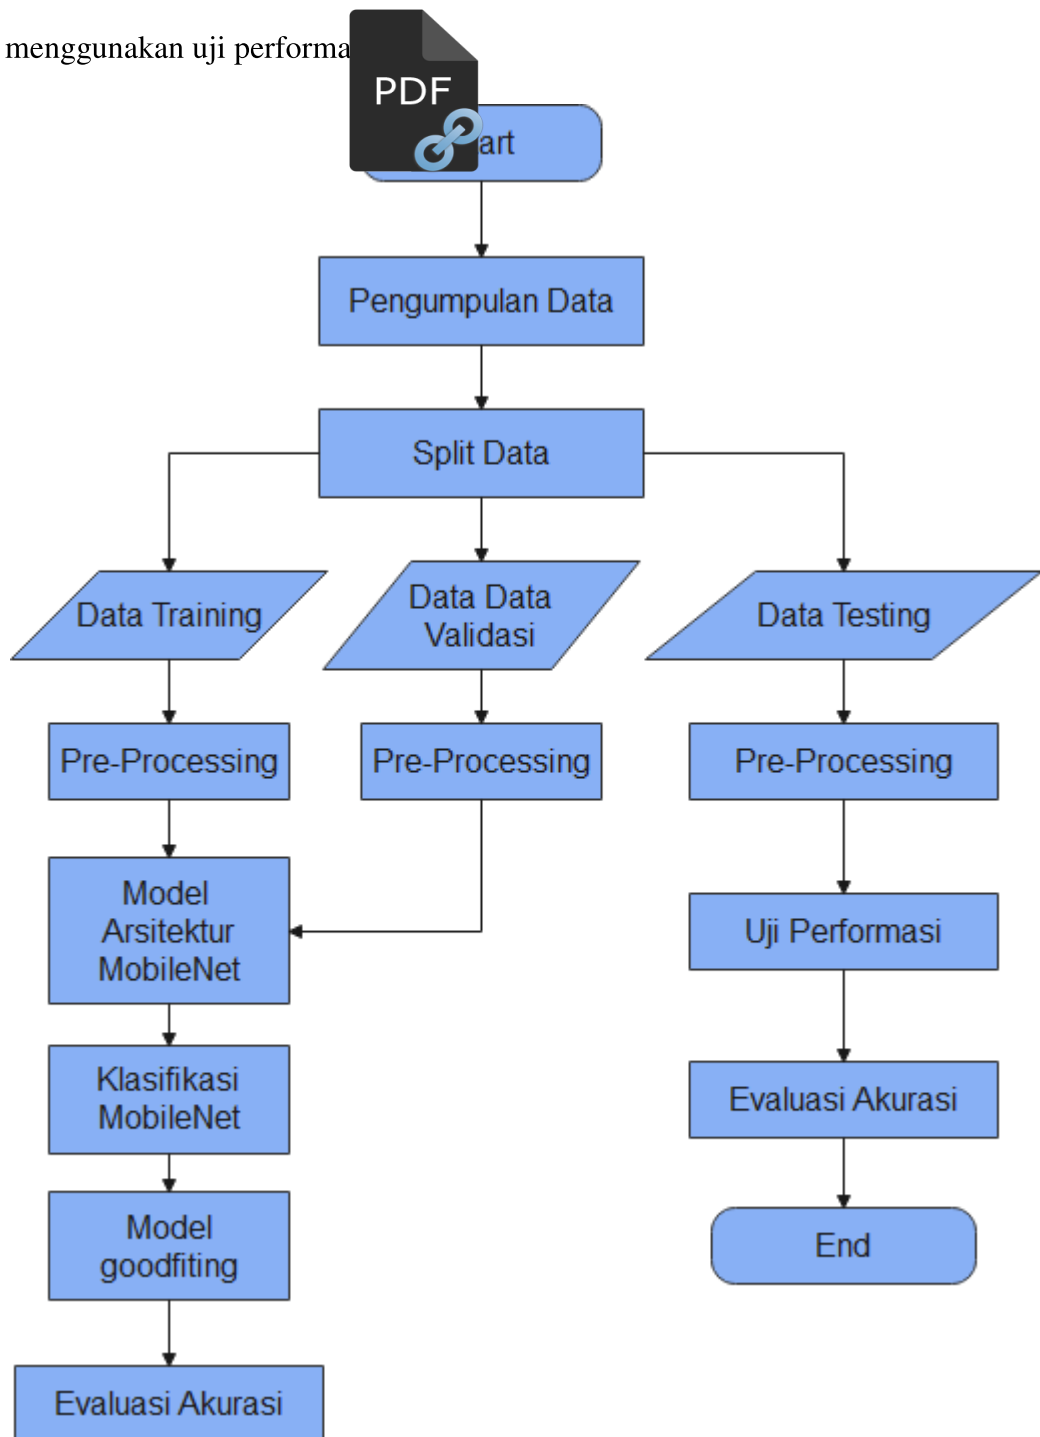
menggunakan uji performa

PDF

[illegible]art

Pengumpulan Data

Split Data

Data Training

Data Data Validasi

Data Testing

Pre-Processing

Pre-Processing

Pre-Processing

Model Arsitektur MobileNet

Uji Performasi

Klasifikasi MobileNet

Evaluasi Akurasi

Model goodfiting

End

Evaluasi Akurasi